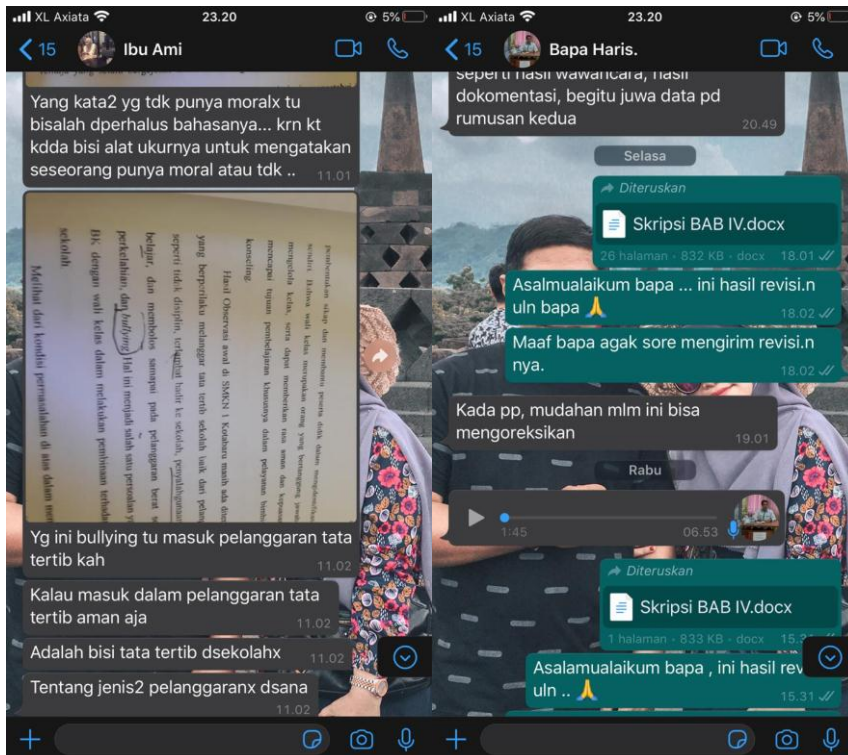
XL Axiata 23.20 5%

15 Ibu Ami

Yang kata2 yg tdk punya moralx tu bisalah dperhalus bahasanya... krn kt kdda bisi alat ukurnya untuk mengatakan seseorang punya moral atau tdk .. 11.01

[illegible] konseling.

Hasil Observasi awal di SMKN 1 Kotabaru masih ada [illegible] yang berperilaku melanggar tata tertib baik dari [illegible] seperti tidak disiplin, terlambat hadir ke sekolah, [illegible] belajar, dan membolos sampai pada pelanggaran berat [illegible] perkelahian, dan bullying. Hal ini menjadi salah satu persoalan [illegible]

Bk dengan wali kelas dalam melakukan pembinaan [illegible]

Melihat dari kondisi permasalahan di atas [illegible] sekolah

Yg ini bullying tu masuk pelanggaran tata tertib kah 11.02

Kalau masuk dalam pelanggaran tata tertib aman aja 11.02

Adalah bisi tata tertib dsekolahx 11.02

Tentang jenis2 pelanggaranx dsana 11.02

XL Axiata 23.20 5%

15 Bapa Haris.

seperti hasil wawancara, hasil dokomentasi, begitu juwa data pd rumusan kedua 20.49

Selasa

Diteruskan

Skripsi BAB IV.docx

26 halaman · 832 KB · docx 18.01

Asalmualaikum bapa ... ini hasil revisi.n uln bapa 🙏 18.02

Maaf bapa agak sore mengirim revisi.n nya. 18.02

Kada pp, mudahan mlm ini bisa mengoreksikan 19.01

Rabu

1:45 06.53

Diteruskan

Skripsi BAB IV.docx

1 halaman · 833 KB · docx 15.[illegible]

Asalamualaikum bapa , ini hasil rev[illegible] uln .. 🙏 15.31